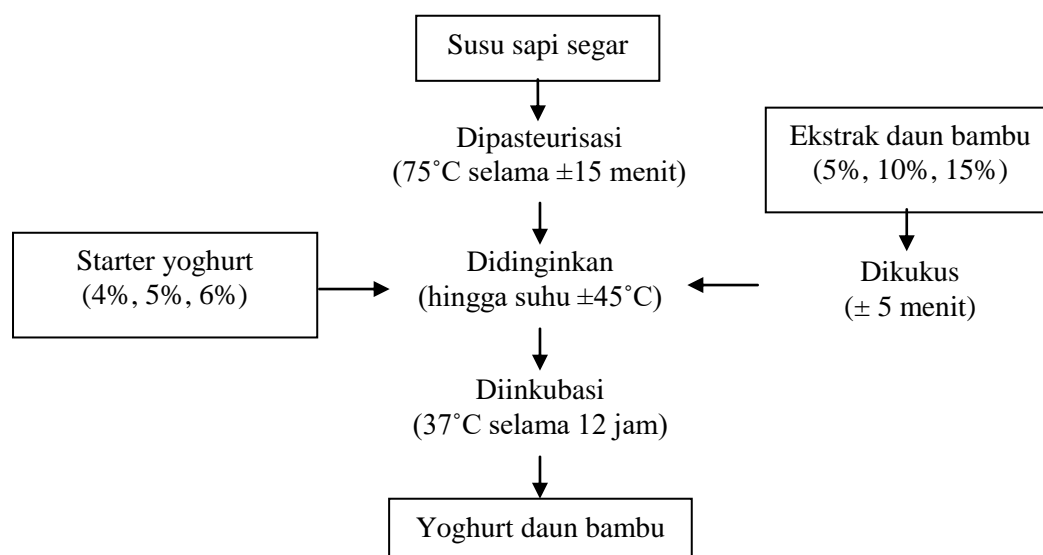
Susu sapi segar

Dipasteurisasi
(75˚C selama ±15 menit)

Ekstrak daun bambu
(5%, 10%, 15%)

Starter yoghurt
(4%, 5%, 6%)

Didinginkan
(hingga suhu ±45˚C)

Dikukus
(± 5 menit)

Diinkubasi
(37˚C selama 12 jam)

Yoghurt daun bambu